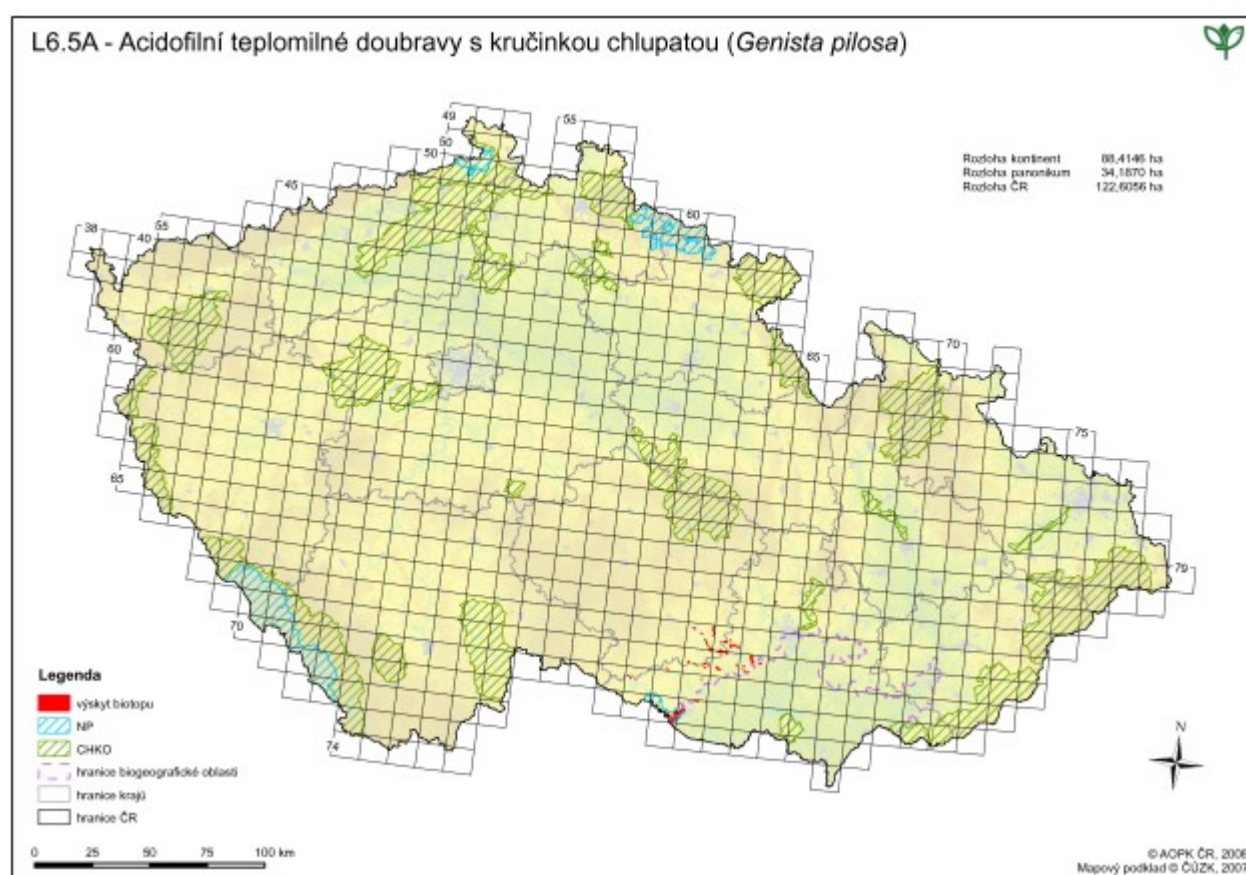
L6.5A - Acidofilní teplomilné doubravy s kručinkou chlupatou (Genista pilosa)

| Rozloha kontinent | 88,4146 ha |
|---|---|
| Rozloha panonikum | 34,1870 ha |
| Rozloha ČR | 122,6056 ha |

49
55
50
45
60
38
40
55
60
65
70
65
70
75
79
74

Legenda
výskyt biotopu
NP
CHKO
hranice biogeografické oblasti
hranice krajů
hranice ČR

0 25 50 75 100 km

N

© AOPK ČR, 2006
Mapový podklad © ČÚZK, 2007